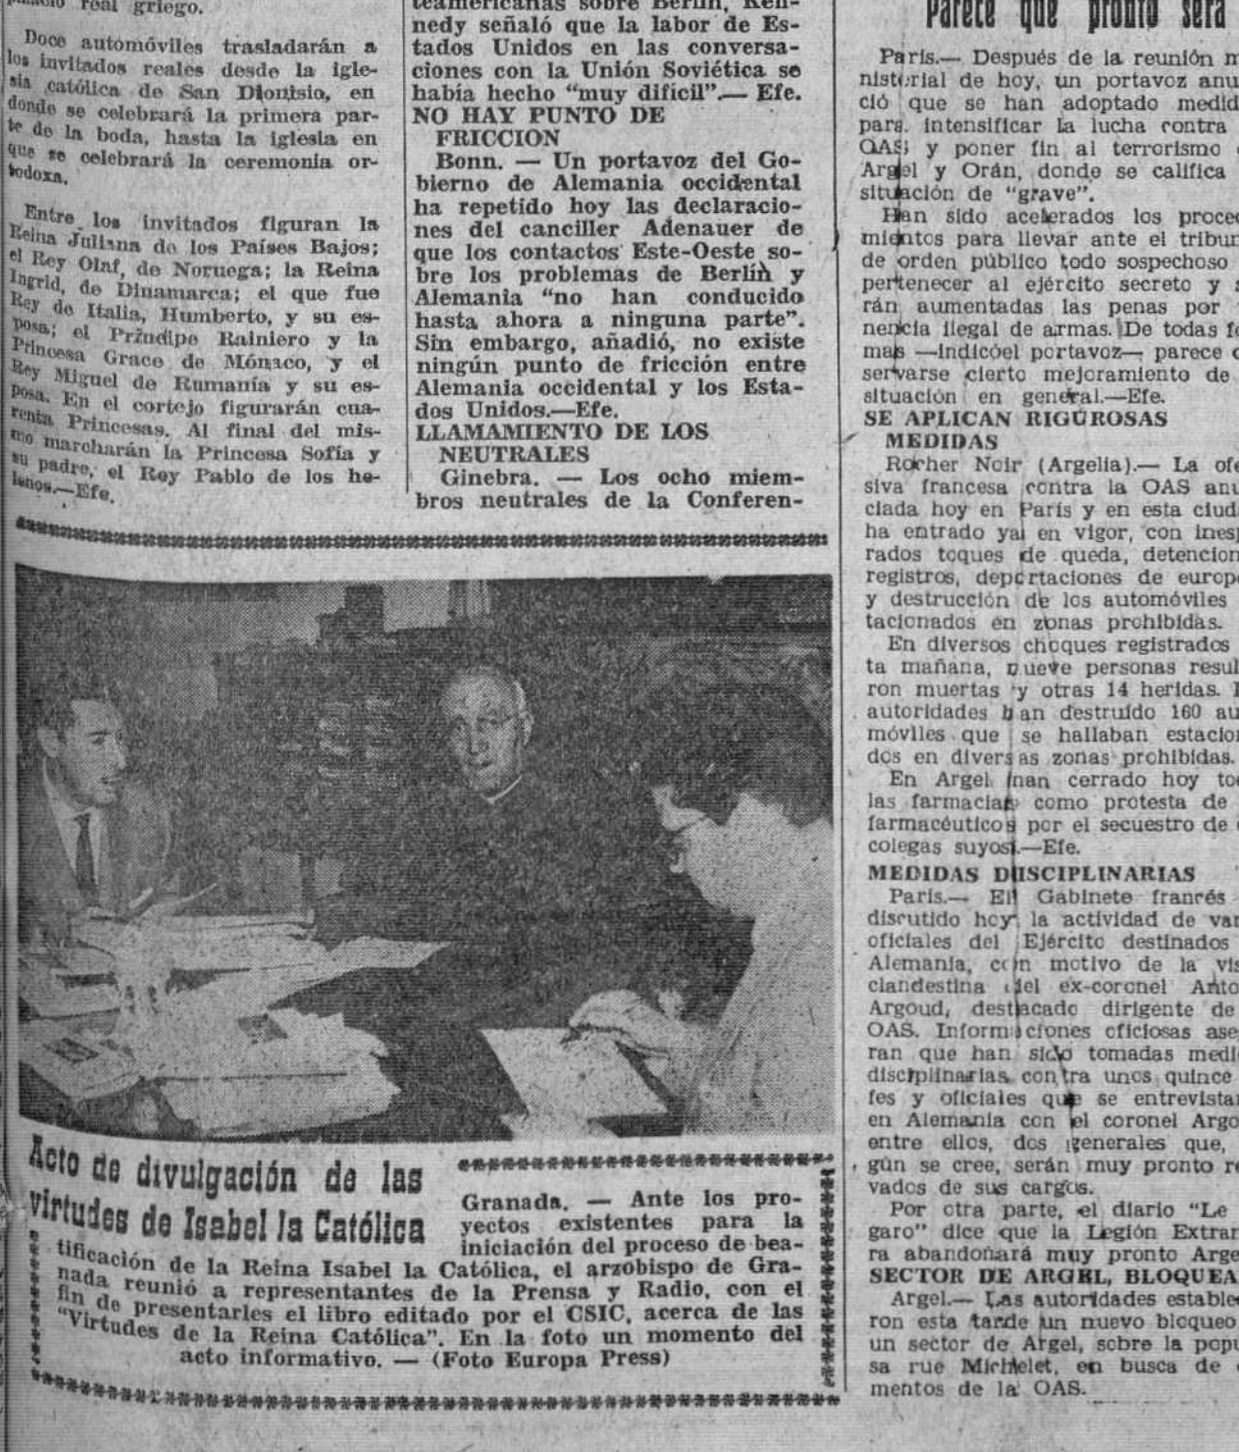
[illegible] real griego.

Doce automóviles trasladarán a los invitados reales desde la iglesia católica de San Dionisio, en donde se celebrará la primera parte de la boda, hasta la iglesia en que se celebrará la ceremonia ortodoxa.

Entre los invitados figuran la Reina Juliana de los Países Bajos; el Rey Olaf, de Noruega; la Reina Ingrid, de Dinamarca; el que fue Rey de Italia, Humberto, y su esposa; el Príncipe Rainiero y la Princesa Grace de Mónaco, y el Rey Miguel de Rumania y su esposa. En el cortejo figurarán cuarenta Princesas. Al final del mismo marcharán la Princesa Sofía y su padre, el Rey Pablo de los helenos.—Efe.

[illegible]teamericanas sobre Berlín, Kennedy señaló que la labor de Estados Unidos en las conversaciones con la Unión Soviética se había hecho "muy difícil".— Efe.

NO HAY PUNTO DE FRICCION

Bonn. — Un portavoz del Gobierno de Alemania occidental ha repetido hoy las declaraciones del canciller Adenauer de que los contactos Este-Oeste sobre los problemas de Berlín y Alemania "no han conducido hasta ahora a ninguna parte". Sin embargo, añadió, no existe ningún punto de fricción entre Alemania occidental y los Estados Unidos.—Efe.

LLAMAMIENTO DE LOS NEUTRALES

Ginebra. — Los ocho miembros neutrales de la Conferen-

Parece que pronto será

París.— Después de la reunión ministerial de hoy, un portavoz anunció que se han adoptado medid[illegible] para intensificar la lucha contra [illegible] OAS y poner fin al terrorismo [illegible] Argel y Orán, donde se califica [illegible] situación de "grave".

Han sido acelerados los proce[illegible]mientos para llevar ante el tribun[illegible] de orden público todo sospechoso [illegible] pertenecer al ejército secreto y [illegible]rán aumentadas las penas por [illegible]nencia ilegal de armas. De todas fo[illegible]mas —indicóel portavoz— parece o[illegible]servarse cierto mejoramiento de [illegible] situación en general.—Efe.

SE APLICAN RIGUROSAS MEDIDAS

Rocher Noir (Argelia).— La ofe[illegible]siva francesa contra la OAS anu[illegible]ciada hoy en París y en esta ciud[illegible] ha entrado ya en vigor, con inesp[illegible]rados toques de queda, detencion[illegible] registros, deportaciones de europ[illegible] y destrucción de los automóviles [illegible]tacionados en zonas prohibidas.

En diversos choques registrados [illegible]ta mañana, nueve personas resul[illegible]ron muertas y otras 14 heridas. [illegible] autoridades han destruído 160 au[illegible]móviles que se hallaban estacion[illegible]dos en diversas zonas prohibidas.

En Argel han cerrado hoy to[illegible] las farmacias como protesta de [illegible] farmacéuticos por el secuestro de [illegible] colegas suyos.—Efe.

MEDIDAS DISCIPLINARIAS

París.— El Gabinete francés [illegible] discutido hoy la actividad de var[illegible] oficiales del Ejército destinados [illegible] Alemania, con motivo de la vis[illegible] clandestina del ex-coronel Anto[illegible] Argoud, destacado dirigente de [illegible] OAS. Informaciones oficiosas ase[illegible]ran que han sido tomadas medi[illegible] disciplinarias contra unos quince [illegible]fes y oficiales que se entrevistar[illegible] en Alemania con el coronel Argo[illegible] entre ellos, dos generales que, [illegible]gún se cree, serán muy pronto re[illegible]vados de sus cargos.

Por otra parte, el diario "Le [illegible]garo" dice que la Legión Extran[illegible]ra abandonará muy pronto Arge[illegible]

SECTOR DE ARGEL, BLOQUEA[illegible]

Argel.— Las autoridades estable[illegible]ron esta tarde un nuevo bloqueo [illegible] un sector de Argel, sobre la popu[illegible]sa rue Michelet, en busca de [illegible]mentos de la OAS.

Acto de divulgación de las virtudes de Isabel la Católica

Granada. — Ante los proyectos existentes para la iniciación del proceso de beatificación de la Reina Isabel la Católica, el arzobispo de Granada reunió a representantes de la Prensa y Radio, con el fin de presentarles el libro editado por el CSIC, acerca de las "Virtudes de la Reina Católica". En la foto un momento del acto informativo. — (Foto Europa Press)